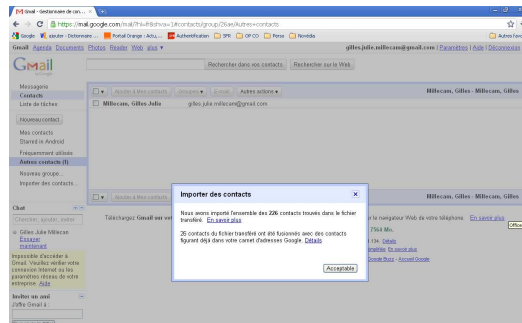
Gmail - destinataire de con... ×

https://mail.google.com/mail/?hl=fr&shva=1#contacts/group/26ae/Autres+contacts

Google | ajouter - Dictionnaire ... | Portail Orange - Actu... | Authentification | SPR | OP CO | Forus | Nordida | Autres favoris

Gmail Agenda Documents Photos Reader Web plus ▾ gilles.julie.millecam@gmail.com | Paramètres | Aide | Déconnexion

Gmail by Google

Rechercher dans les contacts Rechercher sur le Web

Messagerie
Contacts
Liste de tâches

Nouveau contact

Mes contacts
Starred in Android
Fréquemment utilisés
Autres contacts (1)
Nouveau groupe...
Importer des contacts...

Ajouter à Mes contacts | Groupes ▾ | E-mail | Autres actions ▾

Millecam, Gilles Julie gilles.julie.millecam@gmail.com

Millecam, Gilles - Millecam, Gilles

Chat
Chercher, ajouter, invitez
Gilles Julie Millecam
Essayer maintenant
Impossible d'accéder à Gmail. Veuillez vérifier votre connexion Internet ou les paramètres réseau de votre entreprise. Aide

Inviter un ami
J'offre Gmail à :

Téléchargez Gmail sur vo

Importer des contacts ×

Nous avons importé l'ensemble des 226 contacts trouvés dans le fichier transféré. En savoir plus

25 contacts du fichier transféré ont été fusionnés avec des contacts figurant déjà dans votre carnet d'adresses Google. Détails

Acceptable

r le navigateur Web de votre téléphone. En savoir plus
7568 Mo.
Détails
En savoir plus
Google Buzz - Accueil Google

Office